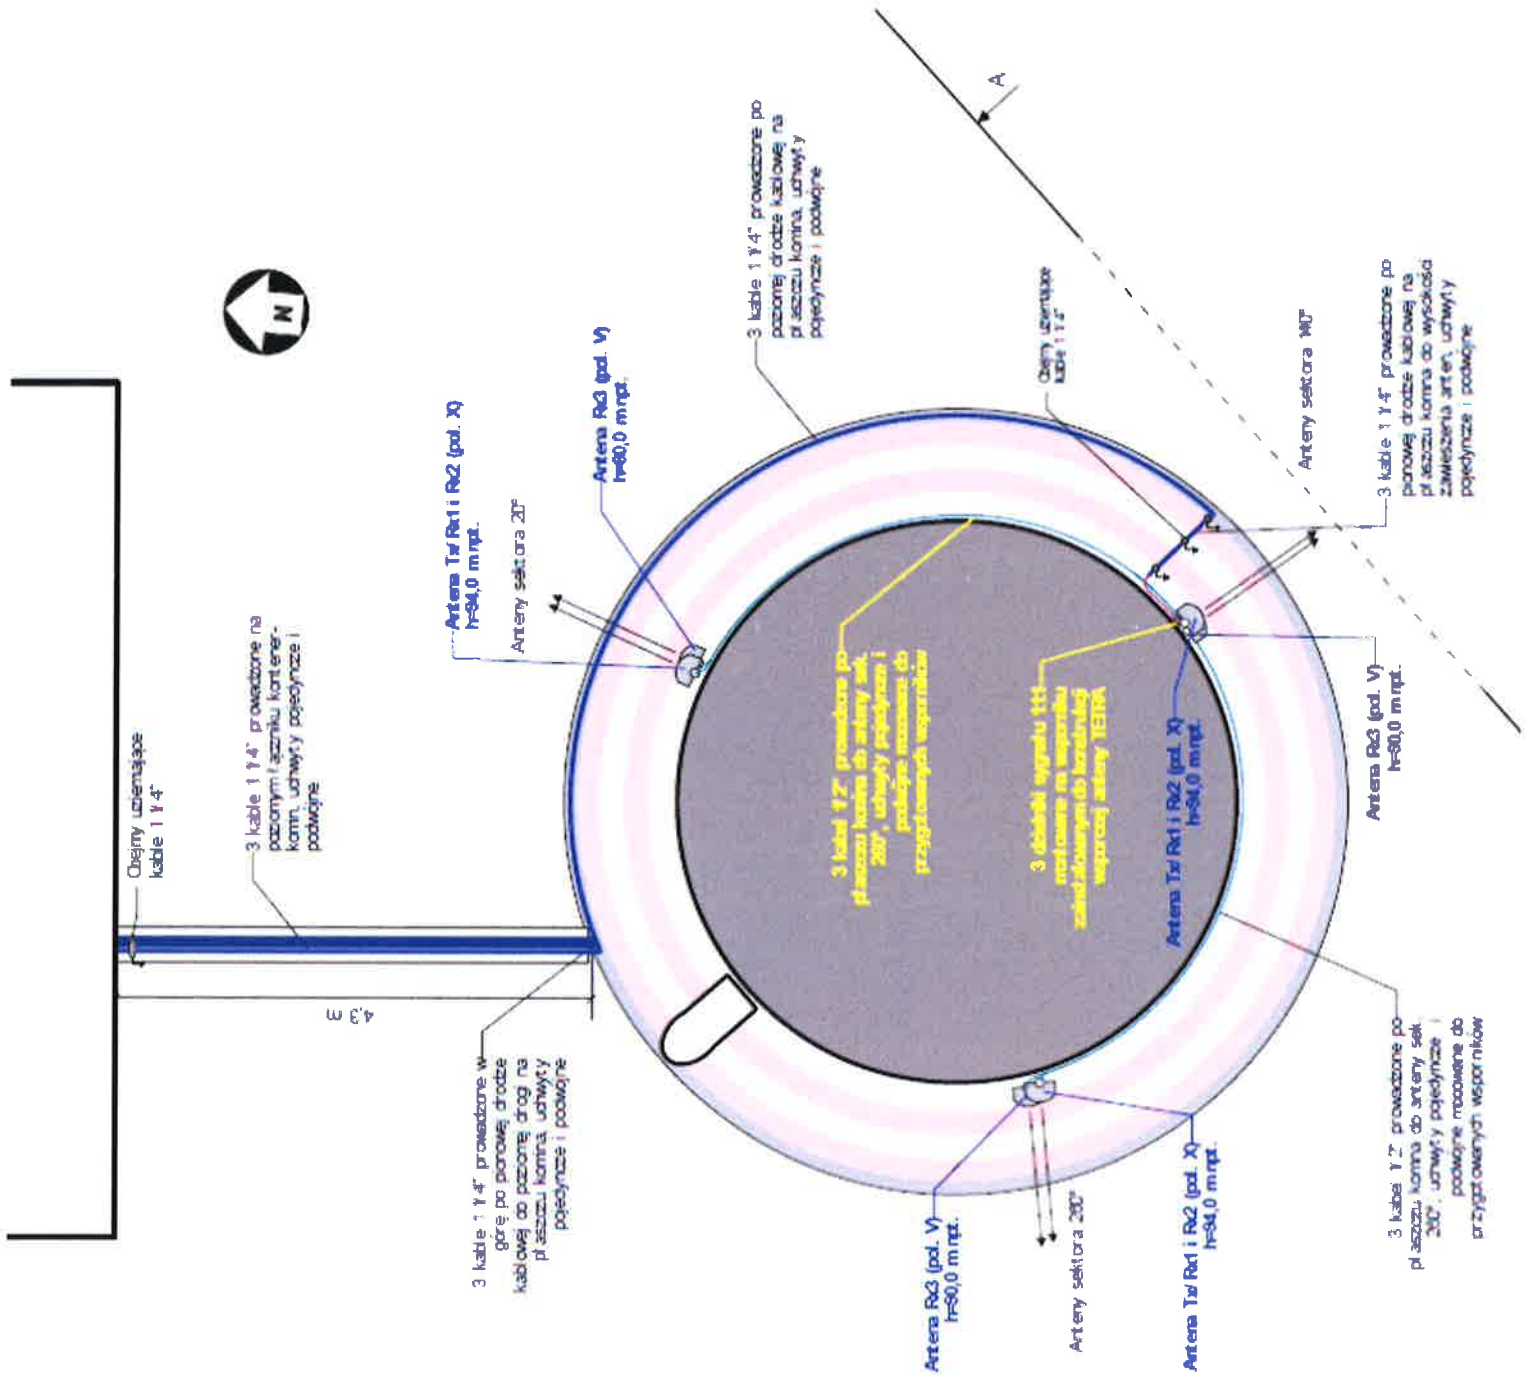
A

N

3 kable 1 1/4" prowadzone po poziomej drodze kablowej na płaszczu komina, uchwyty pojedyncze i podwójne

Obejmy uziemiające kable 1 1/4"

Antena Rx3 (pol. V) h=80,0 m npt.

Antena Tx/ Rx1 i Rx2 (pol. X) h=84,0 m npt.

Anteny sektora 20°

Anteny sektora 140°

3 kable 1 1/4" prowadzone po pionowej drodze kablowej na płaszczu komina do wysokości zawieszenia anten, uchwyty pojedyncze i podwójne

3 kable 1 1/4" prowadzone na poziomym łączniku kontener-komin, uchwyty pojedyncze i podwójne

Obejmy uziemiające kable 1 1/4"

3 kabel 1/2" prowadzone po płaszczu komina do anteny sek. 260°, uchwyty pojedyncze i podwójne mocowane do przygotowanych wsporników

3 dzielniki sygnału 1:1:1 mocowane na wsporniku zainstalowanym do konstrukcji wsporczej anteny TETRA

Antena Rx3 (pol. V) h=80,0 m npt.

Antena Tx/ Rx1 i Rx2 (pol. X) h=84,0 m npt.

4,3 m

3 kable 1 1/4" prowadzone w górę po pionowej drodze kablowej do poziomej drogi na płaszczu komina, uchwyty pojedyncze i podwójne

3 kabel 1/2" prowadzone po płaszczu komina do anteny sek. 30°, uchwyty pojedyncze i podwójne mocowane do przygotowanych wsporników

Antena Rx3 (pol. V) h=80,0 m npt.

Anteny sektora 260°

Antena Tx/ Rx1 i Rx2 (pol. X) h=84,0 m npt.